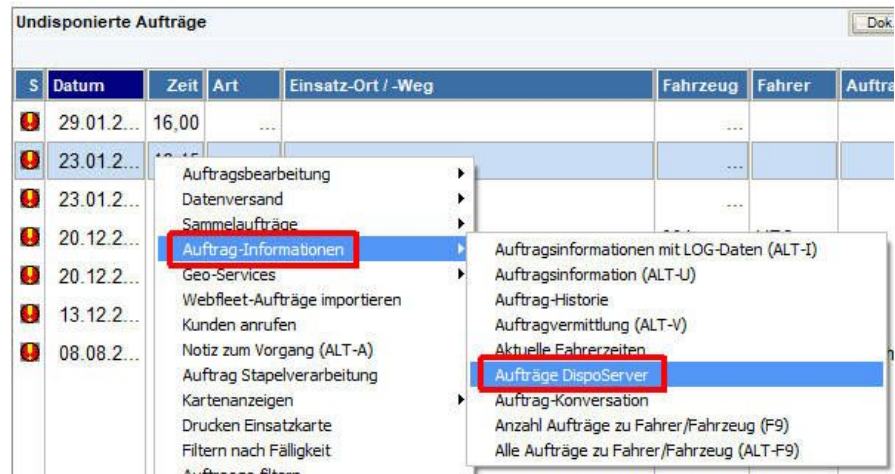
Undisponierte Aufträge

Dok.

| S | Datum | Zeit | Art | Einsatz-Ort / -Weg | Fahrzeug | Fahrer | Auftra |
|---|---|---|---|---|---|---|---|
| | 29.01.2... | 16,00 | ... | | ... | | |
| | 23.01.2... | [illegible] | | | ... | | |
| | 23.01.2... | | | | ... | | |
| | 20.12.2... | | | | | | |
| | 20.12.2... | | | | | | |
| | 13.12.2... | | | | | | |
| | 08.08.2... | | | | | | |

Auftragsbearbeitung
Datenversand
Sammelaufträge
Auftrag-Informationen
Geo-Services
Webfleet-Aufträge importieren
Kunden anrufen
Notiz zum Vorgang (ALT-A)
Auftrag Stapelverarbeitung
Kartenanzeigen
Drucken Einsatzkarte
Filtern nach Fälligkeit
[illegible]

Auftragsinformationen mit LOG-Daten (ALT-I)
Auftragsinformation (ALT-U)
Auftrag-Historie
Auftragvermittlung (ALT-V)
Aktuelle Fahrerzeiten
Aufträge DispoServer
Auftrag-Konversation
Anzahl Aufträge zu Fahrer/Fahrzeug (F9)
Alle Aufträge zu Fahrer/Fahrzeug (ALT-F9)